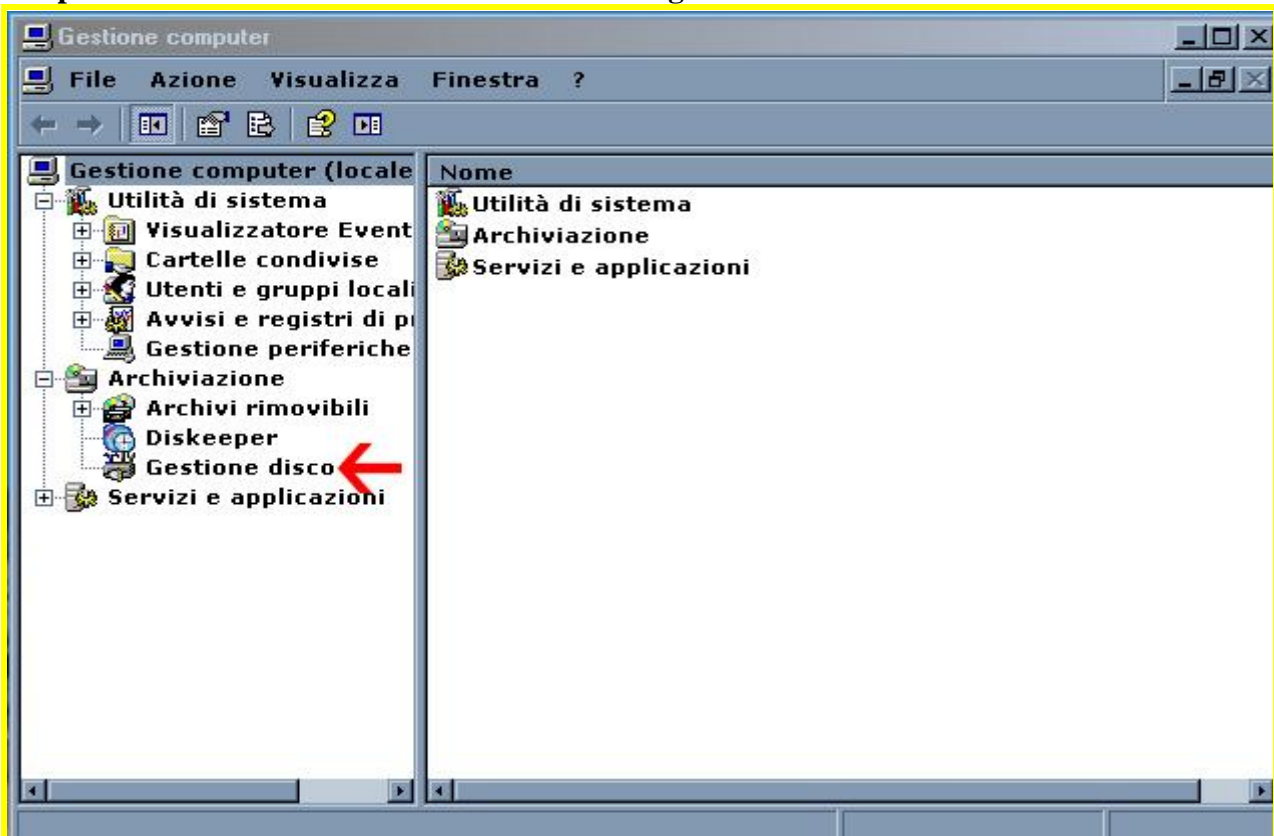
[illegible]

Gestione computer

File Azione Visualizza Finestra ?

Gestione computer (locale
Utilità di sistema
Visualizzatore Event
Cartelle condivise
Utenti e gruppi locali
Avvisi e registri di pi
Gestione periferiche
Archiviazione
Archivi rimovibili
Diskeeper
Gestione disco
Servizi e applicazioni

Nome
Utilità di sistema
Archiviazione
Servizi e applicazioni